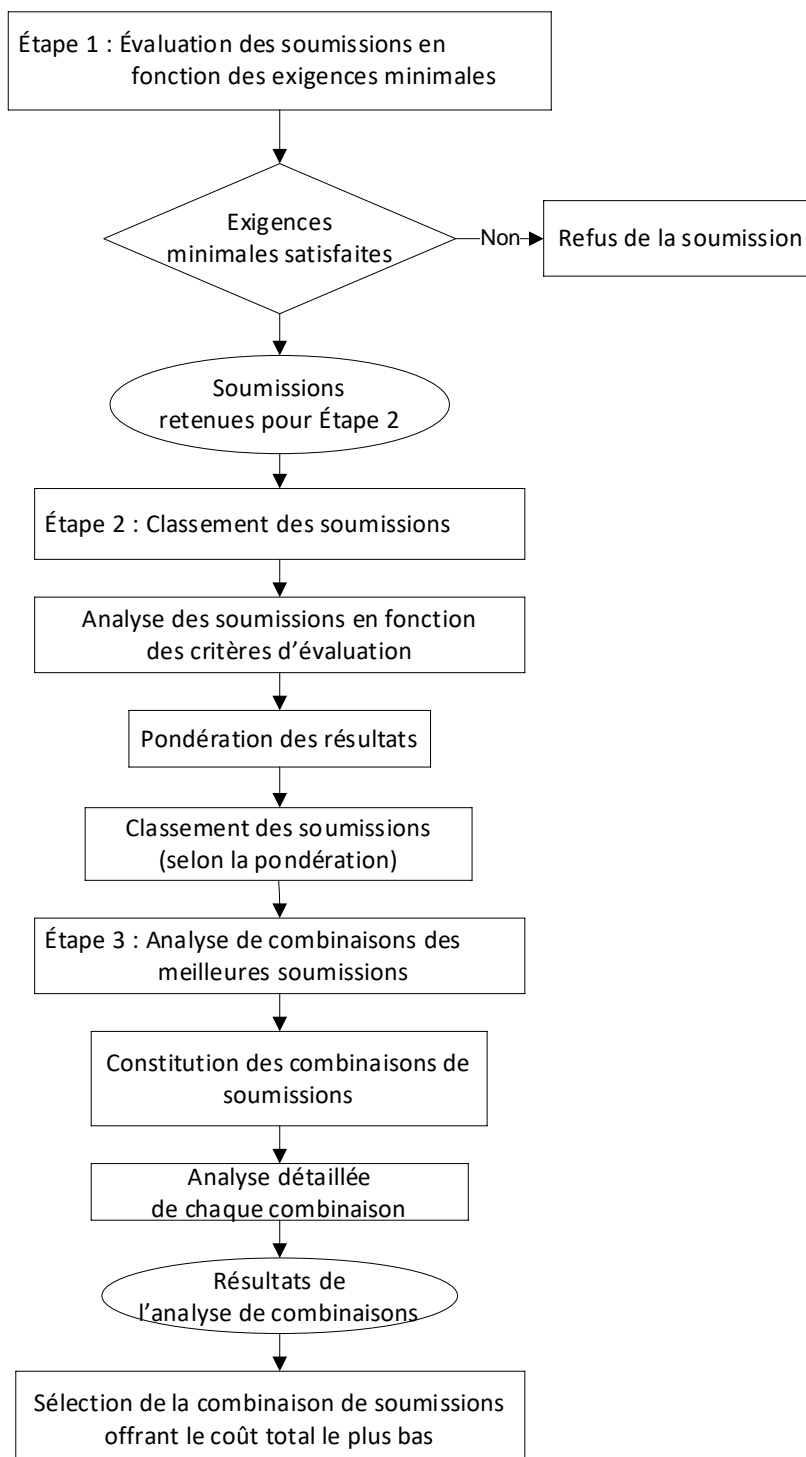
Étape 1 : Évaluation des soumissions en fonction des exigences minimales

Exigences minimales satisfaites

Non

Refus de la soumission

Soumissions retenues pour Étape 2

Étape 2 : Classement des soumissions

Analyse des soumissions en fonction des critères d'évaluation

Pondération des résultats

Classement des soumissions (selon la pondération)

Étape 3 : Analyse de combinaisons des meilleures soumissions

Constitution des combinaisons de soumissions

Analyse détaillée de chaque combinaison

Résultats de l'analyse de combinaisons

Sélection de la combinaison de soumissions offrant le coût total le plus bas